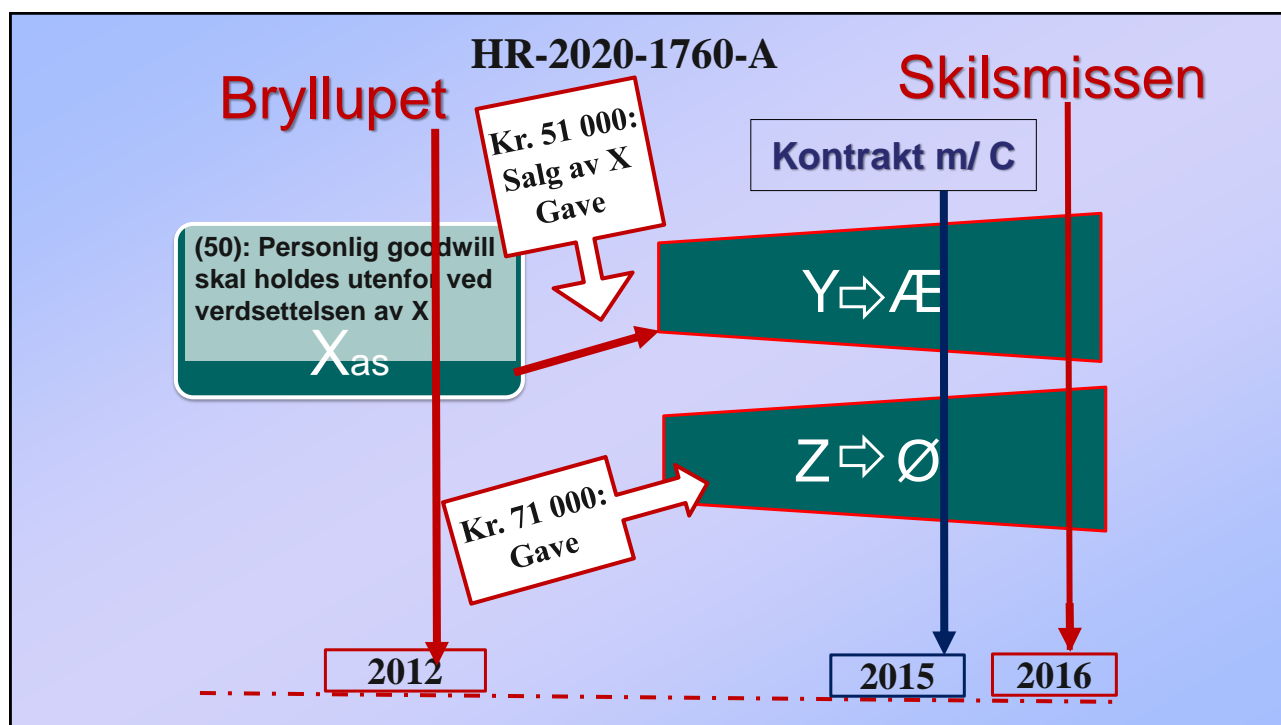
HR-2020-1760-A

Bryllupet

Skilsmissen

Kr. 51 000: Salg av X Gave

Kontrakt m/ C

(50): Personlig goodwill skal holdes utenfor ved verdsettelsen av X

X as

Y ⇨ Æ

Z ⇨ Ø

Kr. 71 000: Gave

2012

2015

2016